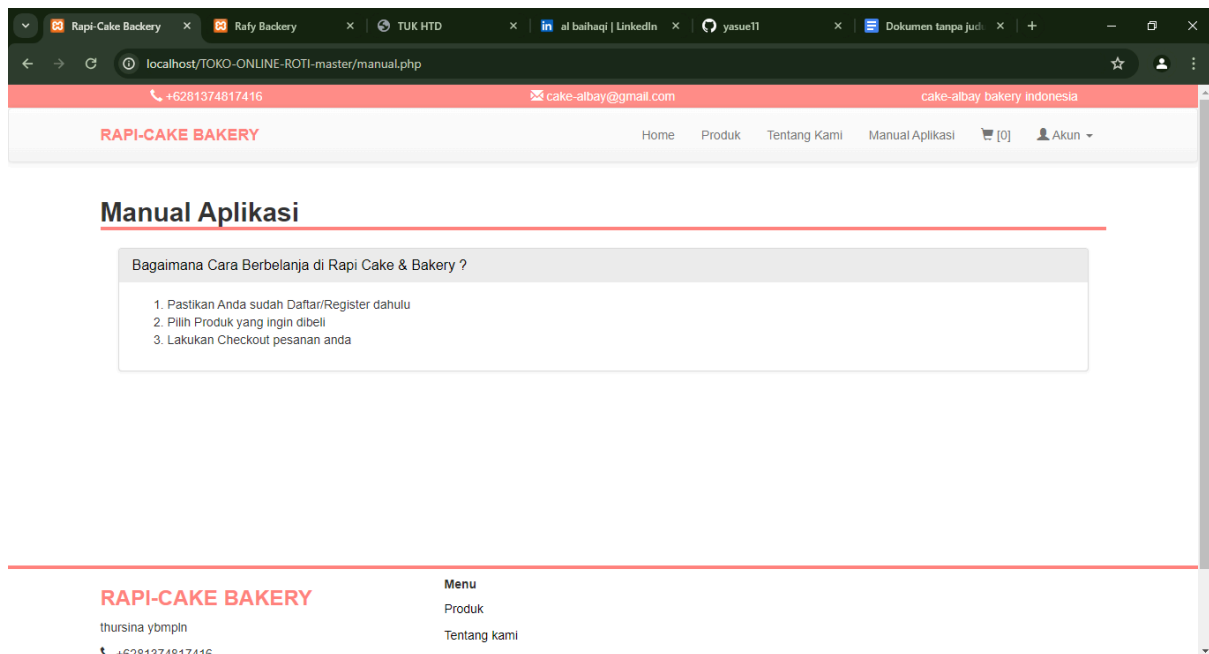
Rapi-Cake Backery ×
Rafy Backery ×
TUK HTD ×
al baihaqi | LinkedIn ×
yasue11 ×
Dokumen tanpa judu ×
+

localhost/TOKO-ONLINE-ROTI-master/manual.php

+6281374817416
cake-albay@gmail.com
cake-albay bakery indonesia

RAPI-CAKE BAKERY
Home
Produk
Tentang Kami
Manual Aplikasi
[0]
Akun

Manual Aplikasi

Bagaimana Cara Berbelanja di Rapi Cake & Bakery ?

1. Pastikan Anda sudah Daftar/Register dahulu
2. Pilih Produk yang ingin dibeli
3. Lakukan Checkout pesanan anda

RAPI-CAKE BAKERY
thursina ybmpln
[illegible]

Menu
Produk
Tentang kami